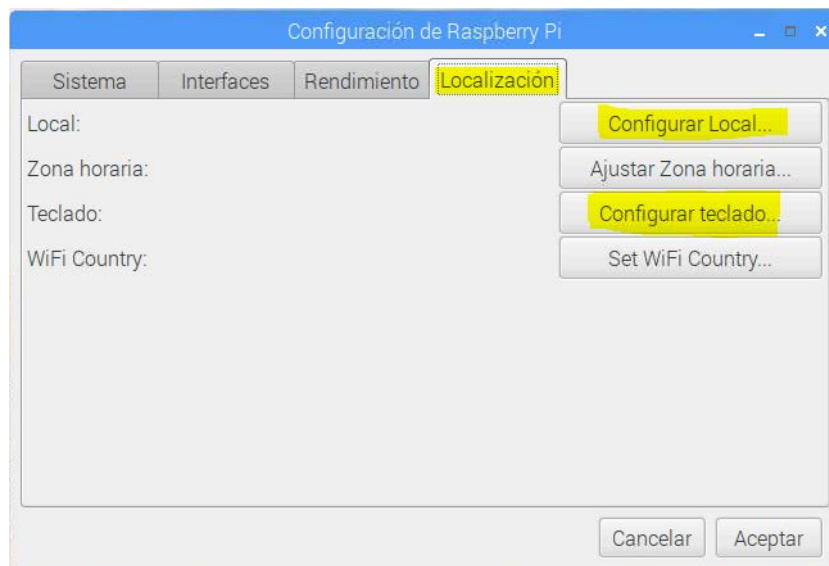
Configuración de Raspberry Pi

Sistema | Interfaces | Rendimiento | Localización

Local: Configurar Local...

Zona horaria: Ajustar Zona horaria...

Teclado: Configurar teclado...

WiFi Country: Set WiFi Country...

Cancelar Aceptar